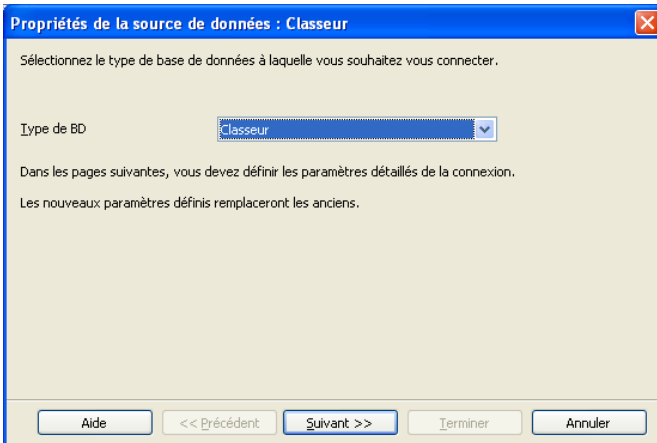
Propriétés de la source de données : Classeur

Sélectionnez le type de base de données à laquelle vous souhaitez vous connecter.

Type de BD
Classeur

Dans les pages suivantes, vous devez définir les paramètres détaillés de la connexion.

Les nouveaux paramètres définis remplaceront les anciens.

Aide
<< Précédent
Suivant >>
Terminer
Annuler